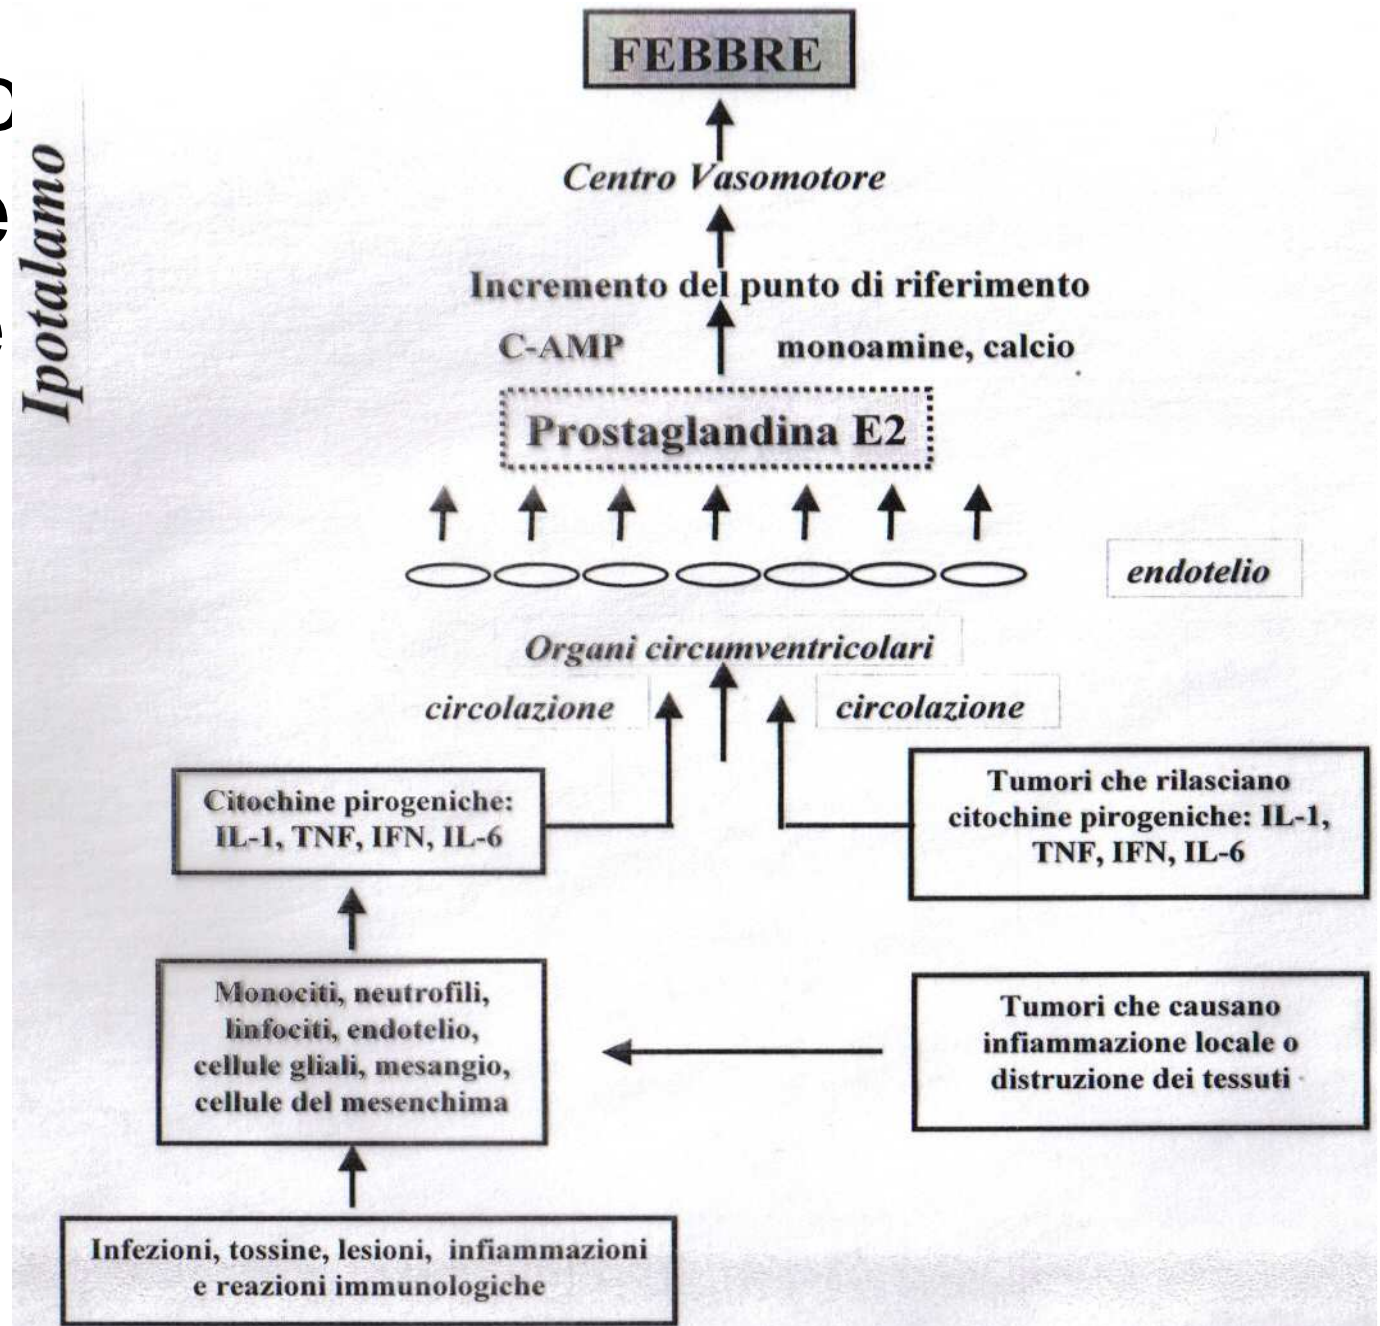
Ipotalamo

FEBBRE

Centro Vasomotore

Incremento del punto di riferimento

C-AMP

monoamine, calcio

Prostaglandina E2

endotelio

Organi circumventricolari

circolazione

circolazione

Citochine pirogeniche: IL-1, TNF, IFN, IL-6

Tumori che rilasciano citochine pirogeniche: IL-1, TNF, IFN, IL-6

Monociti, neutrofili, linfociti, endotelio, cellule gliali, mesangio, cellule del mesenchima

Tumori che causano infiammazione locale o distruzione dei tessuti

Infezioni, tossine, lesioni, infiammazioni e reazioni immunologiche